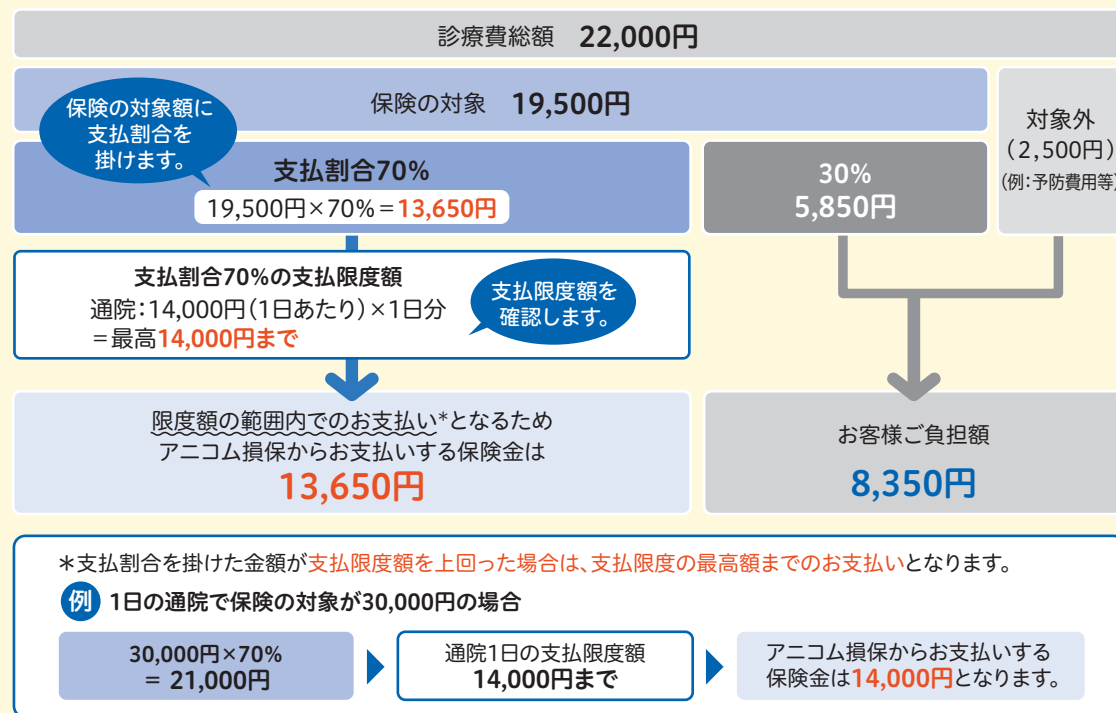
診療費総額 22,000円

保険の対象 19,500円

対象外
（2,500円）
(例:予防費用等)

保険の対象額に支払割合を掛けます。

支払割合70%
19,500円×70%＝13,650円

30%
5,850円

支払割合70%の支払限度額
通院:14,000円(1日あたり)×1日分
＝最高14,000円まで

支払限度額を確認します。

限度額の範囲内でのお支払い*となるため
アニコム損保からお支払いする保険金は
13,650円

お客様ご負担額
8,350円

＊支払割合を掛けた金額が支払限度額を上回った場合は、支払限度の最高額までのお支払いとなります。

例 1日の通院で保険の対象が30,000円の場合

30,000円×70%
＝ 21,000円

通院1日の支払限度額
14,000円まで

アニコム損保からお支払いする
保険金は14,000円となります。